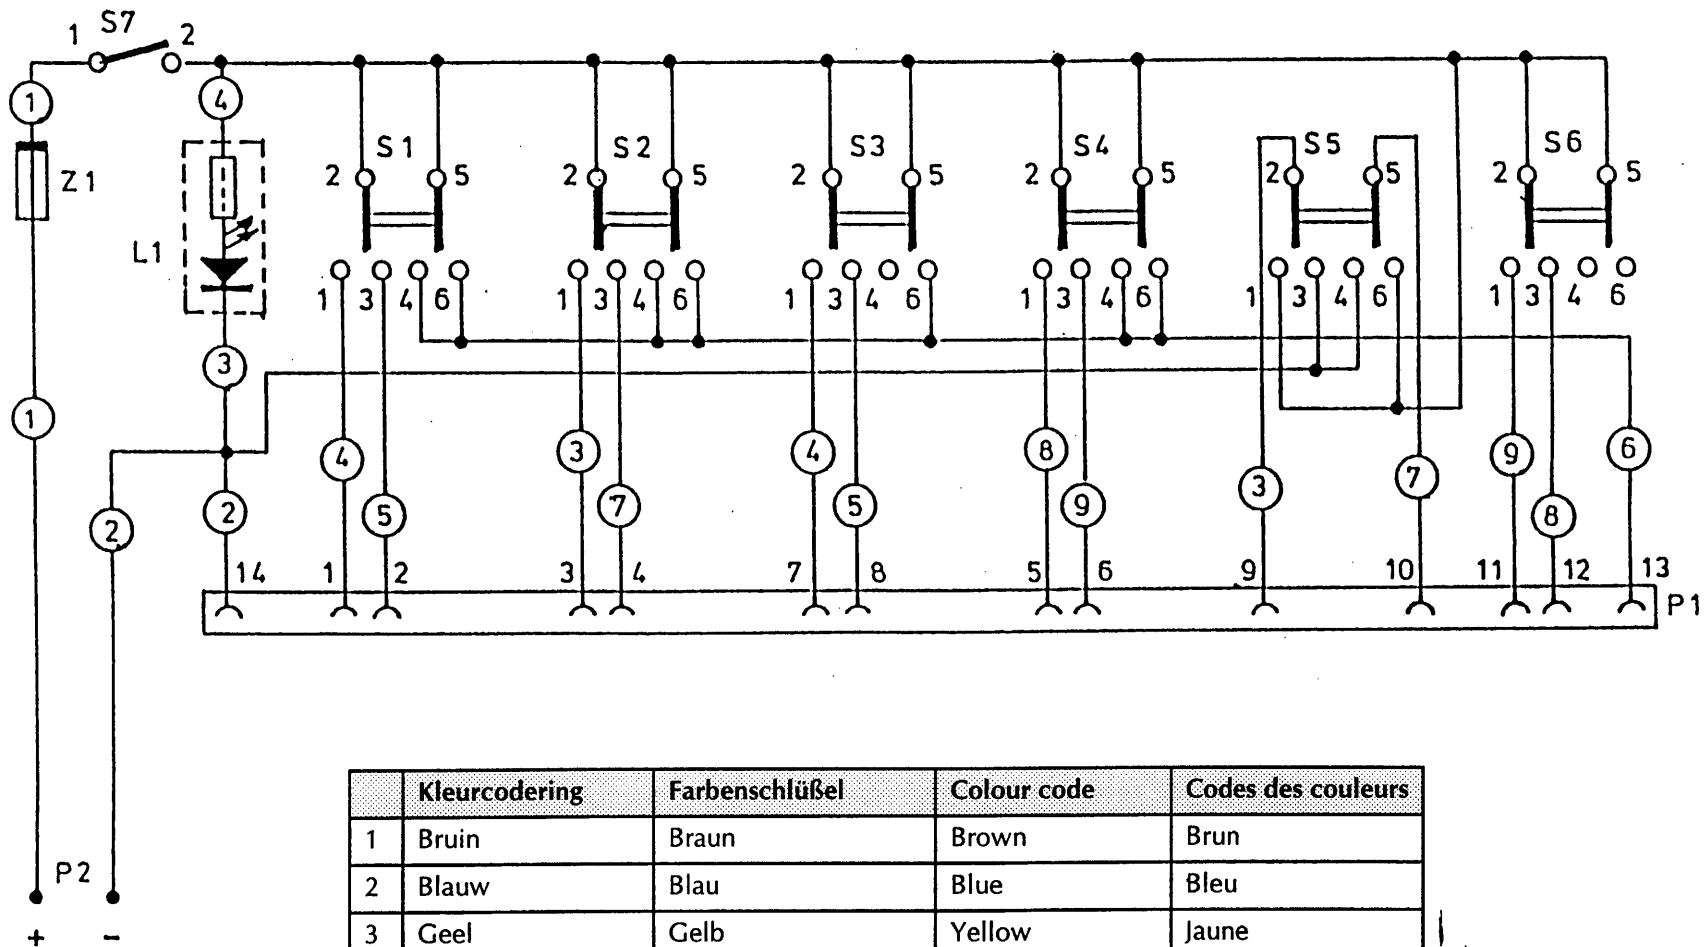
1 S7 2

1

4

Z1

L1

S1
2 5
1 3 4 6

S2
2 5
1 3 4 6

S3
2 5
1 3 4 6

S4
2 5
1 3 4 6

S5
2 5
1 3 4 6

S6
2 5
1 3 4 6

3

1

2

2

4

5

3

7

4

5

8

9

3

7

9

8

6

14 1 2 3 4 7 8 5 6 9 10 11 12 13

P1

P2

+ −

| | Kleurcodering | Farbenschlüßel | Colour code | Codes des couleurs |
|---|---|---|---|---|
| 1 | Bruin | Braun | Brown | Brun |
| 2 | Blauw | Blau | Blue | Bleu |
| 3 | Geel | Gelb | Yellow | Jaune |